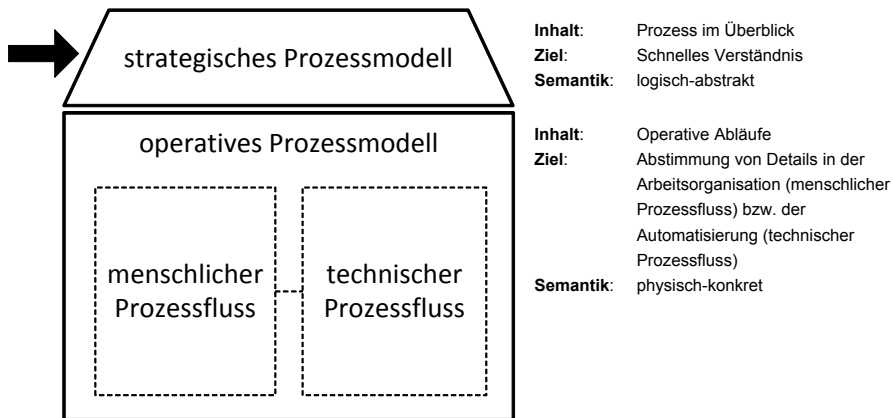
strategisches Prozessmodell

operatives Prozessmodell

menschlicher Prozessfluss

technischer Prozessfluss

**Inhalt**: Prozess im Überblick
**Ziel**: Schnelles Verständnis
**Semantik**: logisch-abstrakt

**Inhalt**: Operative Abläufe
**Ziel**: Abstimmung von Details in der Arbeitsorganisation (menschlicher Prozessfluss) bzw. der Automatisierung (technischer Prozessfluss)
**Semantik**: physisch-konkret